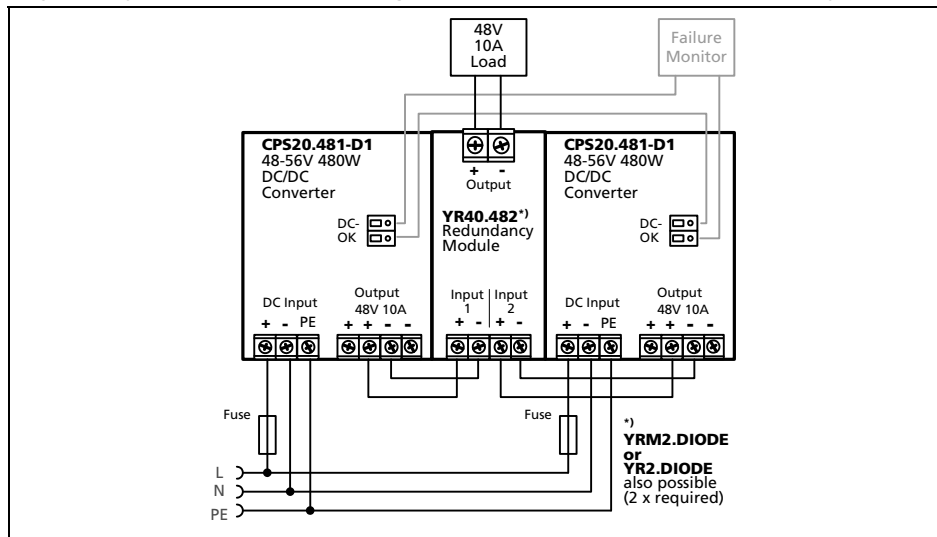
48V
10A
Load

Failure
Monitor

CPS20.481-D1
48-56V 480W
DC/DC
Converter

DC-
OK

DC Input
+ - PE

Output
48V 10A
+ + - -

+ -
Output

YR40.482*)
Redundancy
Module

Input 1
+ -

Input 2
+ -

CPS20.481-D1
48-56V 480W
DC/DC
Converter

DC-
OK

DC Input
+ - PE

Output
48V 10A
+ + - -

Fuse

Fuse

L
N
PE

*)
YRM2.DIODE
or
YR2.DIODE
also possible
(2 x required)